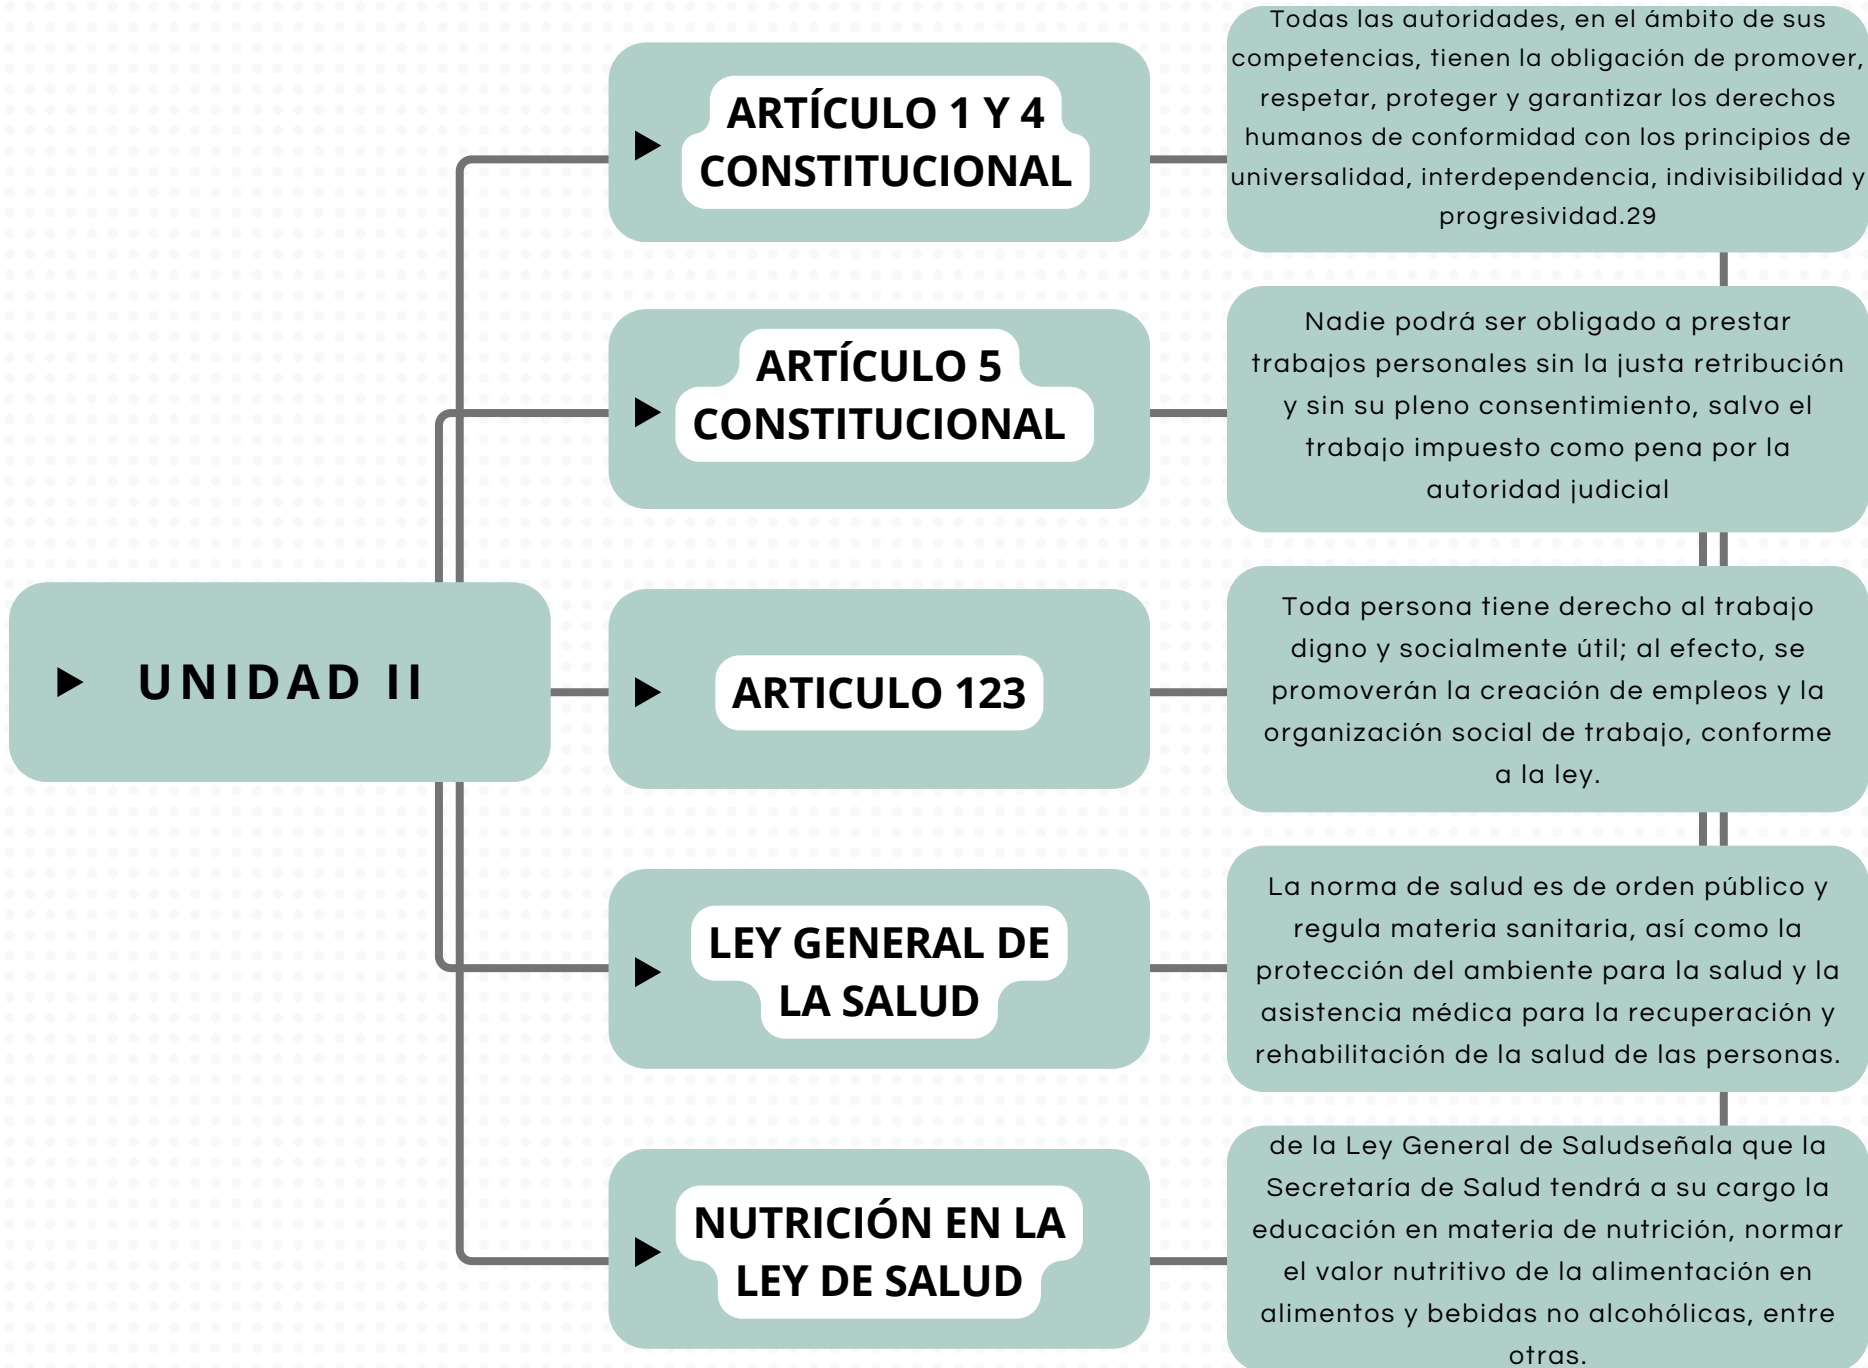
UNIDAD II

ARTÍCULO 1 Y 4 CONSTITUCIONAL

Todas las autoridades, en el ámbito de sus competencias, tienen la obligación de promover, respetar, proteger y garantizar los derechos humanos de conformidad con los principios de universalidad, interdependencia, indivisibilidad y progresividad.29

ARTÍCULO 5 CONSTITUCIONAL

Nadie podrá ser obligado a prestar trabajos personales sin la justa retribución y sin su pleno consentimiento, salvo el trabajo impuesto como pena por la autoridad judicial

ARTICULO 123

Toda persona tiene derecho al trabajo digno y socialmente útil; al efecto, se promoverán la creación de empleos y la organización social de trabajo, conforme a la ley.

LEY GENERAL DE LA SALUD

La norma de salud es de orden público y regula materia sanitaria, así como la protección del ambiente para la salud y la asistencia médica para la recuperación y rehabilitación de la salud de las personas.

NUTRICIÓN EN LA LEY DE SALUD

de la Ley General de Saludseñala que la Secretaría de Salud tendrá a su cargo la educación en materia de nutrición, normar el valor nutritivo de la alimentación en alimentos y bebidas no alcohólicas, entre otras.